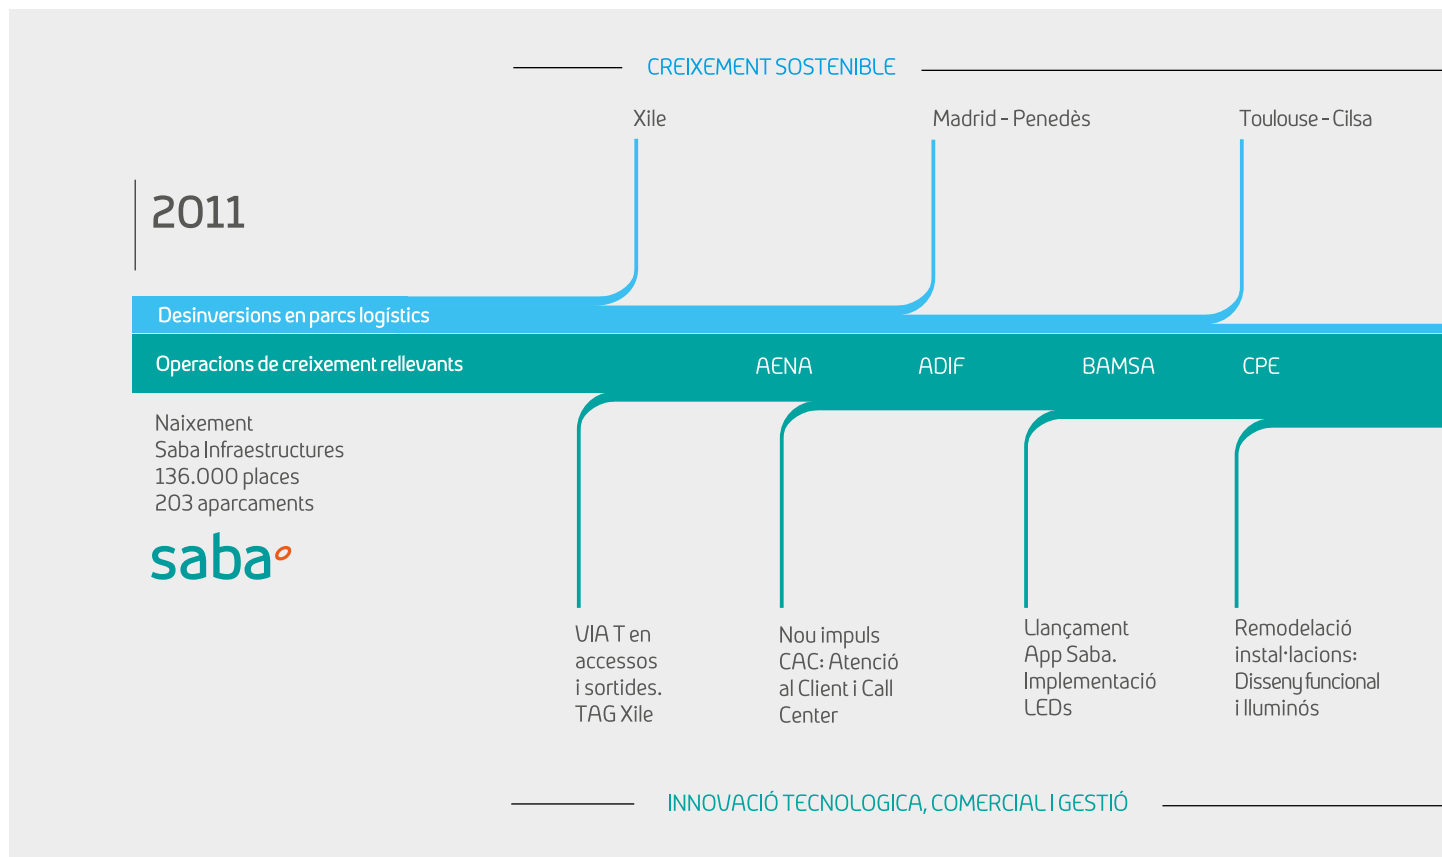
CREIXEMENT SOSTENIBLE

Xile

Madrid - Penedès

Toulouse - Cilsa

2011

Desinversions en parcs logístics

Operacions de creixement rellevants

AENA

ADIF

BAMSA

CPE

Naixement
Saba Infraestructures
136.000 places
203 aparcaments

saba

VIA T en accessos i sortides. TAG Xile

Nou impuls CAC: Atenció al Client i Call Center

Llançament App Saba. Implementació LEDs

Remodelació instal·lacions: Disseny funcional i lluminós

INNOVACIÓ TECNOLOGICA, COMERCIAL I GESTIÓ